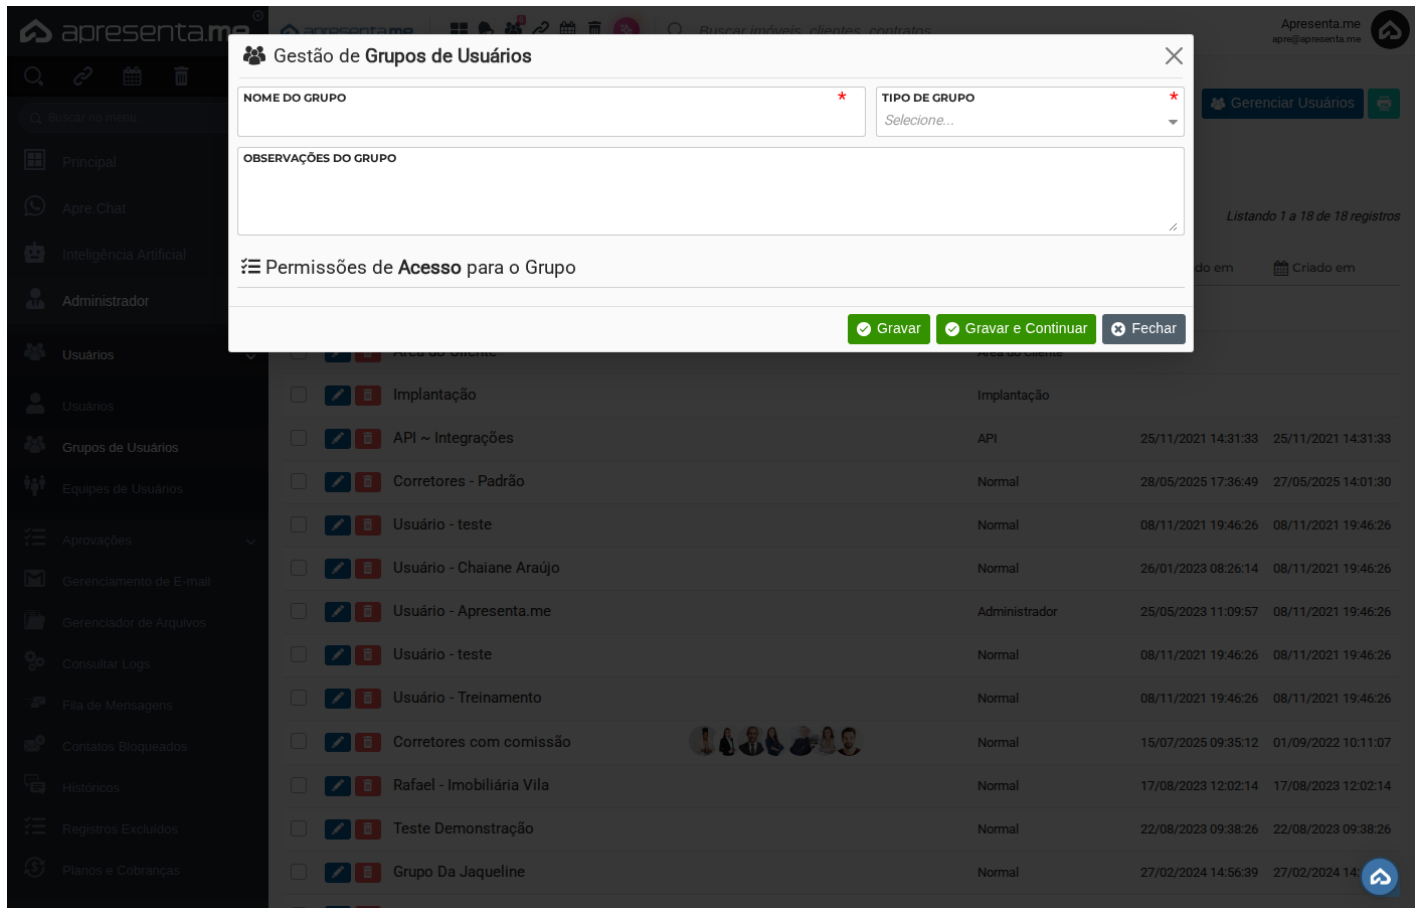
apresenta.me

Apresenta.me
apre@apresenta.me

Buscar no menu

Principal
Apre.Chat
Inteligência Artificial
Administrador
Usuários
Usuários
Grupos de Usuários
Equipes de Usuários
Aprovações
Gerenciamento de E-mail
Gerenciador de Arquivos
Consultar Logs
Fila de Mensagens
Contatos Bloqueados
Históricos
Registros Excluídos
Planos e Cobranças

Gestão de Grupos de Usuários

NOME DO GRUPO *

TIPO DE GRUPO *
Selecione...

OBSERVAÇÕES DO GRUPO

Permissões de Acesso para o Grupo

Gravar
Gravar e Continuar
Fechar

Gerenciar Usuários

Listando 1 a 18 de 18 registros

do em
Criado em

| | Implantação | Implantação | | |
|---|---|---|---|---|
| | API ~ Integrações | API | 25/11/2021 14:31:33 | 25/11/2021 14:31:33 |
| | Corretores - Padrão | Normal | 28/05/2025 17:36:49 | 27/05/2025 14:01:30 |
| | Usuário - teste | Normal | 08/11/2021 19:46:26 | 08/11/2021 19:46:26 |
| | Usuário - Chaiane Araújo | Normal | 26/01/2023 08:26:14 | 08/11/2021 19:46:26 |
| | Usuário - Apresenta.me | Administrador | 25/05/2023 11:09:57 | 08/11/2021 19:46:26 |
| | Usuário - teste | Normal | 08/11/2021 19:46:26 | 08/11/2021 19:46:26 |
| | Usuário - Treinamento | Normal | 08/11/2021 19:46:26 | 08/11/2021 19:46:26 |
| | Corretores com comissão | Normal | 15/07/2025 09:35:12 | 01/09/2022 10:11:07 |
| | Rafael - Imobiliária Vila | Normal | 17/08/2023 12:02:14 | 17/08/2023 12:02:14 |
| | Teste Demonstração | Normal | 22/08/2023 09:38:26 | 22/08/2023 09:38:26 |
| | Grupo Da Jaqueline | Normal | 27/02/2024 14:56:39 | 27/02/2024 14: |